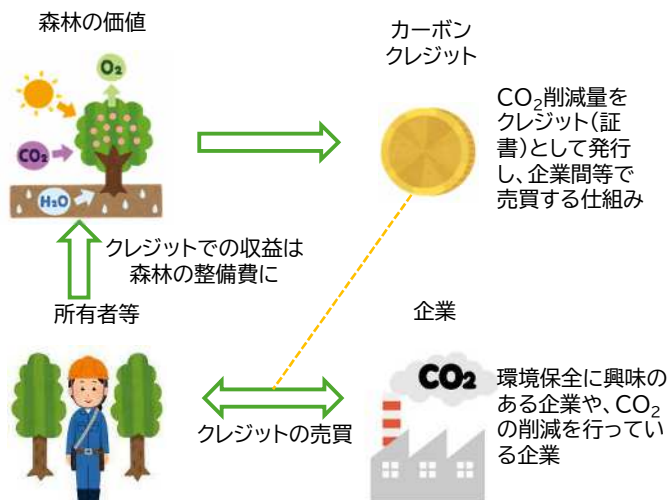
森林の価値

$O_2$

$CO_2$

$H_2O$

カーボンクレジット

$CO_2$削減量をクレジット(証書)として発行し、企業間等で売買する仕組み

クレジットでの収益は森林の整備費に

所有者等

企業

$CO_2$

環境保全に興味のある企業や、$CO_2$の削減を行っている企業

クレジットの売買